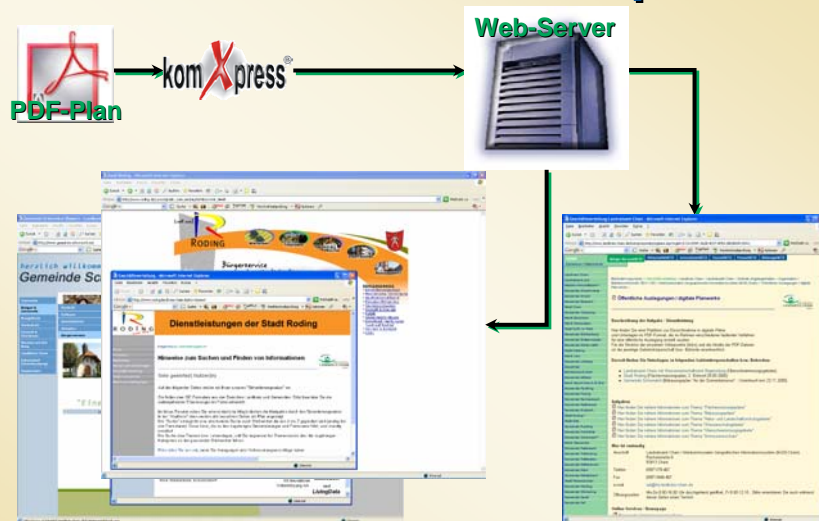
Web-Server

komXpress®

PDF-Plan

Herzlich willkommen
Gemeinde Sc

RODING

Bürgerservice

Dienstleistungen der Stadt Roding

Hinweise zum Suchen und Finden von Informationen

Öffentliche Auslegungen / digitale Planwerke

LivingData